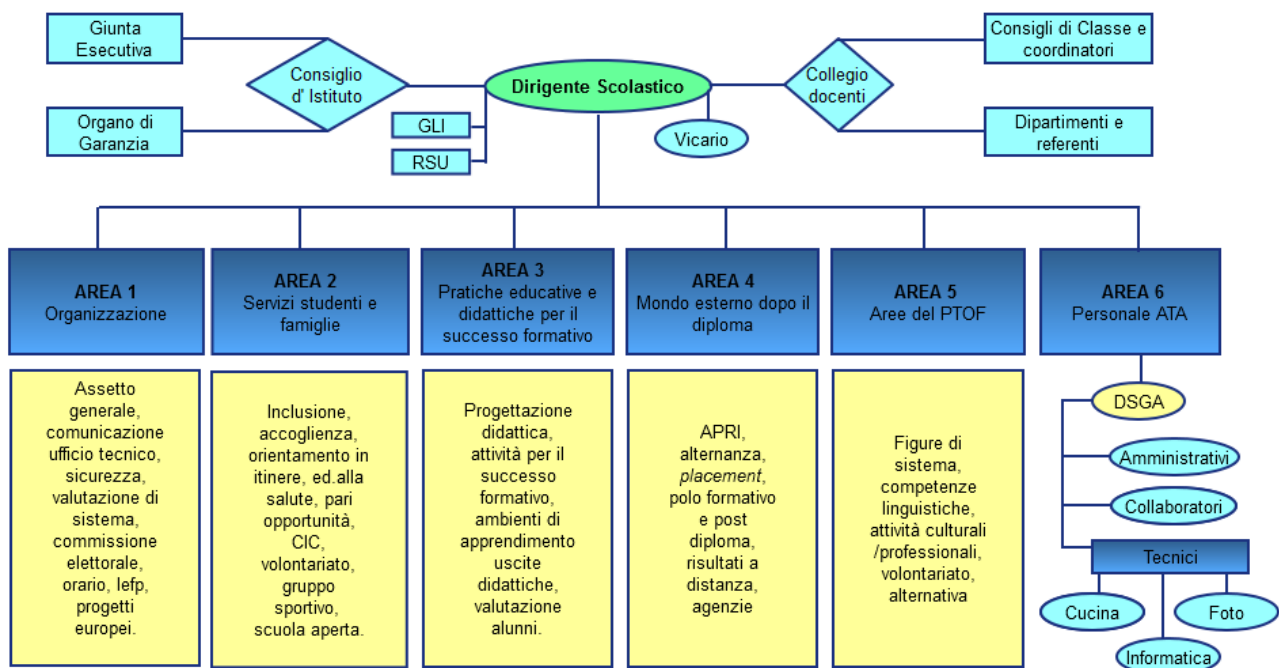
Giunta Esecutiva

Organo di Garanzia

Consiglio d' Istituto

Dirigente Scolastico

GLI

RSU

Vicario

Collegio docenti

Consigli di Classe e coordinatori

Dipartimenti e referenti

AREA 1
Organizzazione

AREA 2
Servizi studenti e famiglie

AREA 3
Pratiche educative e didattiche per il successo formativo

AREA 4
Mondo esterno dopo il diploma

AREA 5
Aree del PTOF

AREA 6
Personale ATA

Assetto generale, comunicazione ufficio tecnico, sicurezza, valutazione di sistema, commissione elettorale, orario, lefp, progetti europei.

Inclusione, accoglienza, orientamento in itinere, ed.alla salute, pari opportunità, CIC, volontariato, gruppo sportivo, scuola aperta.

Progettazione didattica, attività per il successo formativo, ambienti di apprendimento uscite didattiche, valutazione alunni.

APRI, alternanza, placement, polo formativo e post diploma, risultati a distanza, agenzie

Figure di sistema, competenze linguistiche, attività culturali /professionali, volontariato, alternativa

DSGA

Amministrativi

Collaboratori

Tecnici

Cucina

Informatica

Foto